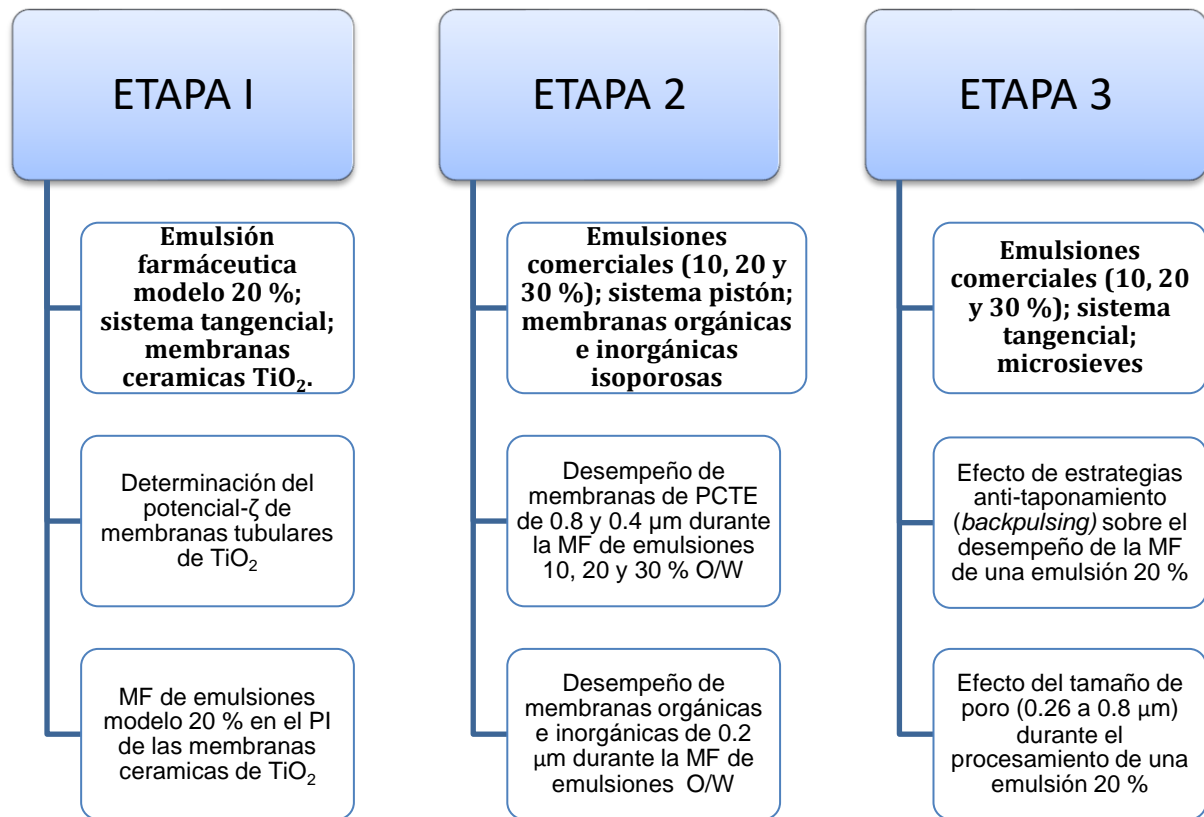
ETAPA I

Emulsión farmáceutica modelo 20 %; sistema tangencial; membranas ceramicas $TiO_2$.

Determinación del potencial-ζ de membranas tubulares de $TiO_2$

MF de emulsiones modelo 20 % en el PI de las membranas ceramicas de $TiO_2$

ETAPA 2

Emulsiones comerciales (10, 20 y 30 %); sistema pistón; membranas orgánicas e inorgánicas isoporosas

Desempeño de membranas de PCTE de 0.8 y 0.4 μm durante la MF de emulsiones 10, 20 y 30 % O/W

Desempeño de membranas orgánicas e inorgánicas de 0.2 μm durante la MF de emulsiones O/W

ETAPA 3

Emulsiones comerciales (10, 20 y 30 %); sistema tangencial; microsieves

Efecto de estrategias anti-taponamiento (*backpulsing)* sobre el desempeño de la MF de una emulsión 20 %

Efecto del tamaño de poro (0.26 a 0.8 μm) durante el procesamiento de una emulsión 20 %